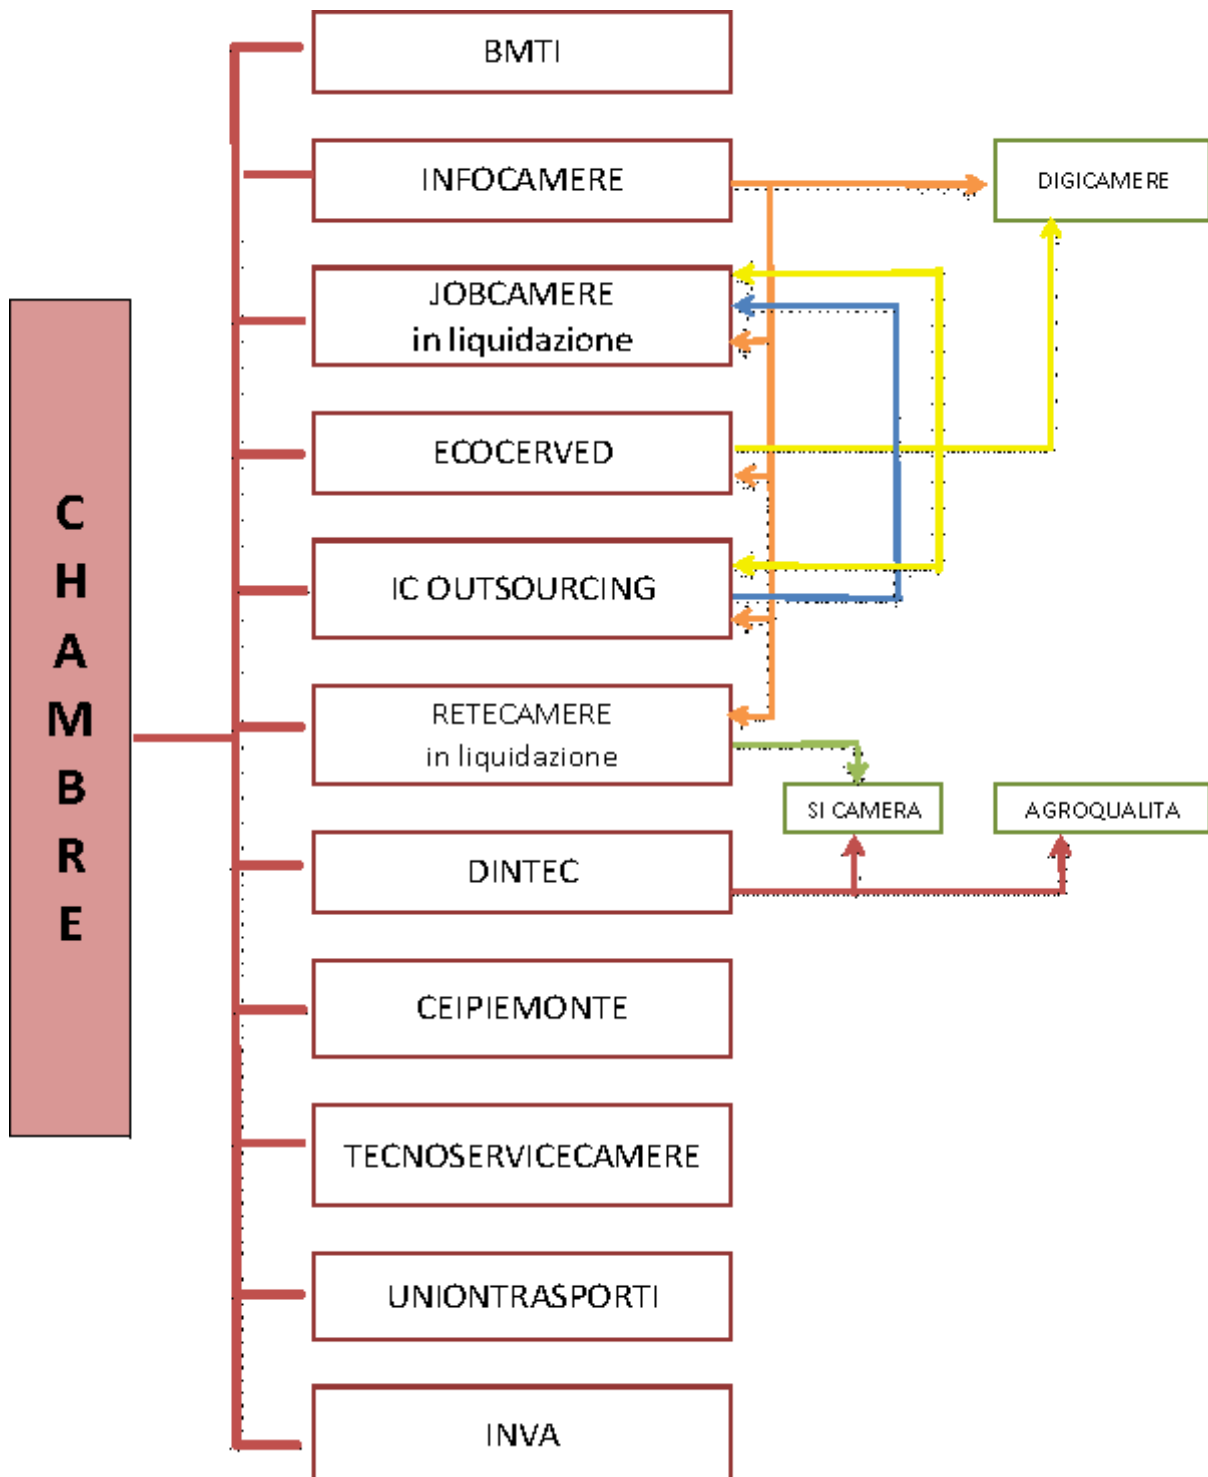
CHAMBRE

BMTI

INFOCAMERE

JOBCAMERE
in liquidazione

ECOCERVED

IC OUTSOURCING

RETECAMERE
in liquidazione

DINTEC

CEIPIEMONTE

TECNOSERVICECAMERE

UNIONTRASPORTI

INVA

DIGICAMERE

SI CAMERA

AGROQUALITA